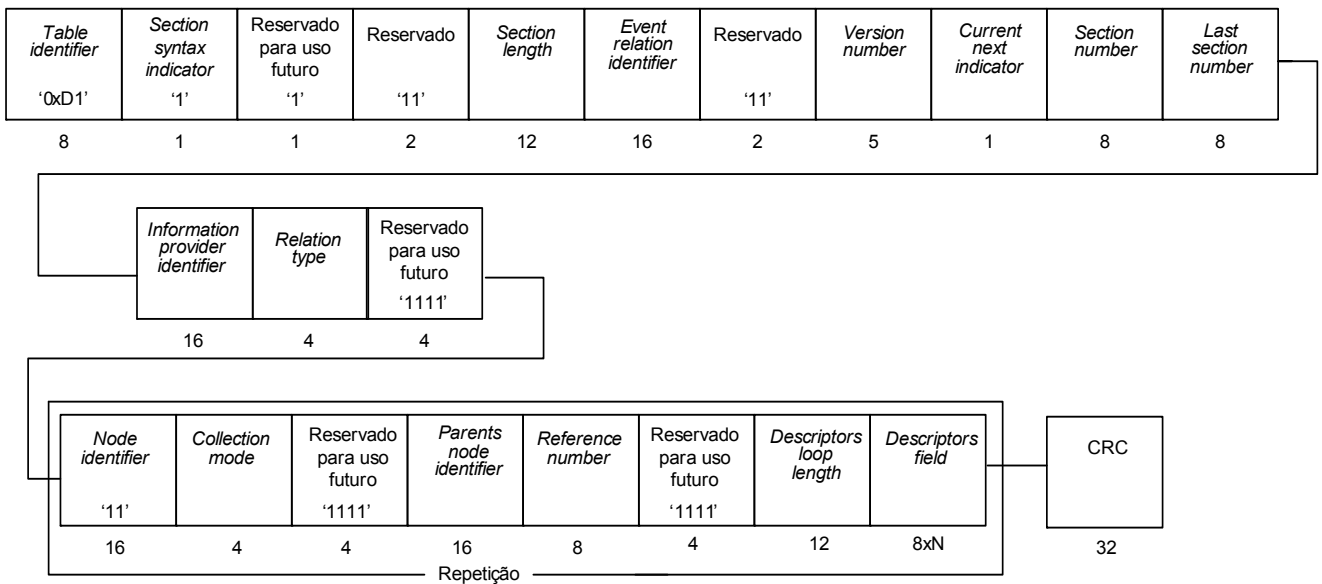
| Table identifier '0xD1' | Section syntax indicator '1' | Reservado para uso futuro '1' | Reservado '11' | Section length | Event relation identifier | Reservado '11' | Version number | Current next indicator | Section number | Last section number |
|---|---|---|---|---|---|---|---|---|---|---|
| 8 | 1 | 1 | 2 | 12 | 16 | 2 | 5 | 1 | 8 | 8 |

| Information provider identifier | Relation type | Reservado para uso futuro '1111' |
|---|---|---|
| 16 | 4 | 4 |

| Node identifier '11' | Collection mode | Reservado para uso futuro '1111' | Parents node identifier | Reference number | Reservado para uso futuro '1111' | Descriptors loop length | Descriptors field | CRC |
|---|---|---|---|---|---|---|---|---|
| 16 | 4 | 4 | 16 | 8 | 4 | 12 | 8xN | 32 |

Repetição